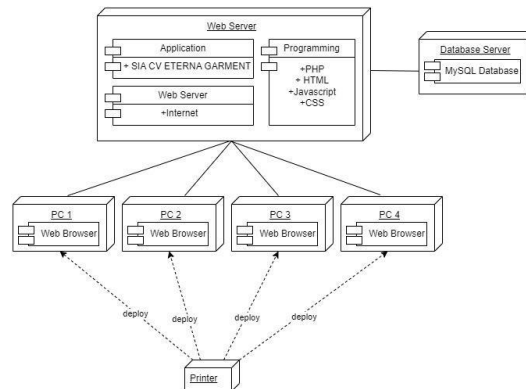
Web Server

Application

+ SIA CV ETERNA GARMENT

Web Server

+Internet

Programming

+PHP
+ HTML
+Javascript
+CSS

Database Server

MySQL Database

PC 1

Web Browser

PC 2

Web Browser

PC 3

Web Browser

PC 4

Web Browser

deploy

deploy

deploy

deploy

Printer